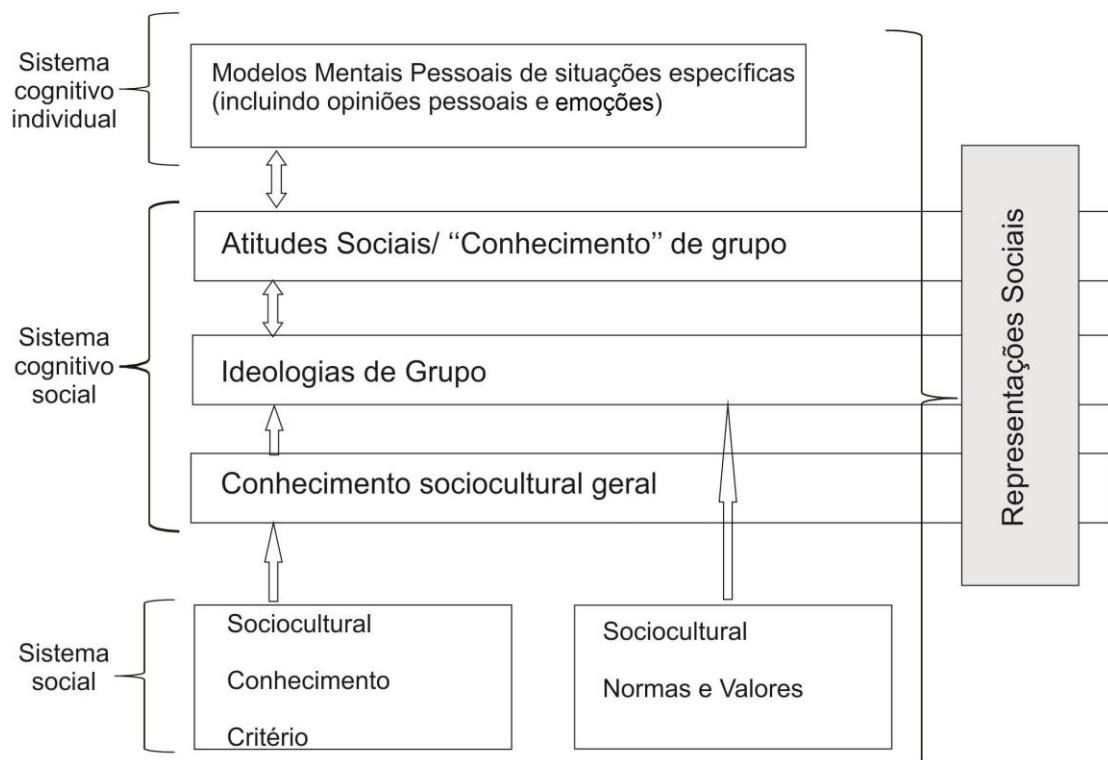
Sistema cognitivo individual

Modelos Mentais Pessoais de situações específicas (incluindo opiniões pessoais e emoções)

Sistema cognitivo social

Atitudes Sociais/ ''Conhecimento'' de grupo

Ideologias de Grupo

Conhecimento sociocultural geral

Representações Sociais

Sistema social

Sociocultural

Conhecimento

Critério

Sociocultural

Normas e Valores